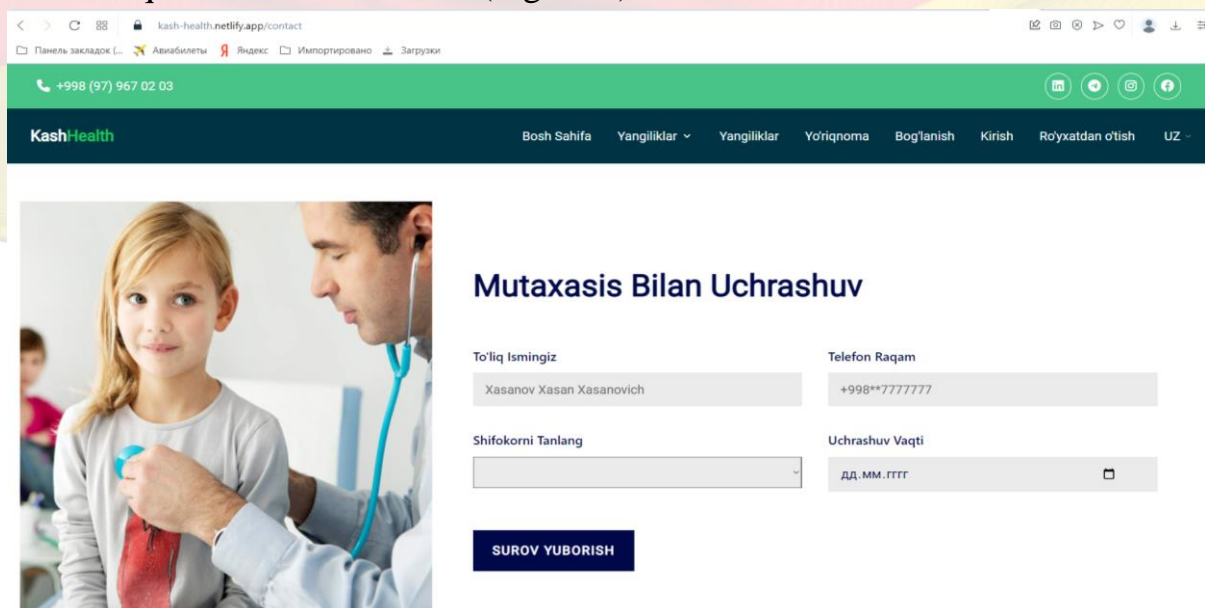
kash-health.netlify.app/contact

Панель закладок (... Авиабилеты Яндекс Импортировано Загрузки

+998 (97) 967 02 03

KashHealth

Bosh Sahifa Yangiliklar Yangiliklar Yo'riqnoma Bog'lanish Kirish Ro'yxatdan o'tish UZ

Mutaxasis Bilan Uchrashuv

To'liq Ismingiz

Xasanov Xasan Xasanovich

Telefon Raqam

+998**7777777

Shifokorni Tanlang

Uchrashuv Vaqti

дд.мм.гггг

SUROV YUBORISH